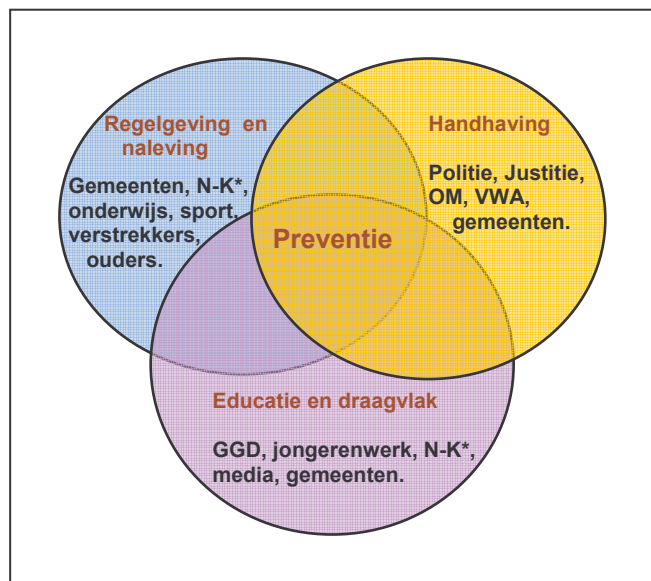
Regelgeving en naleving

Gemeenten, N-K*, onderwijs, sport, verstrekkers, ouders.

Handhaving

Politie, Justitie, OM, VWA, gemeenten.

Preventie

Educatie en draagvlak

GGD, jongerenwerk, N-K*, media, gemeenten.